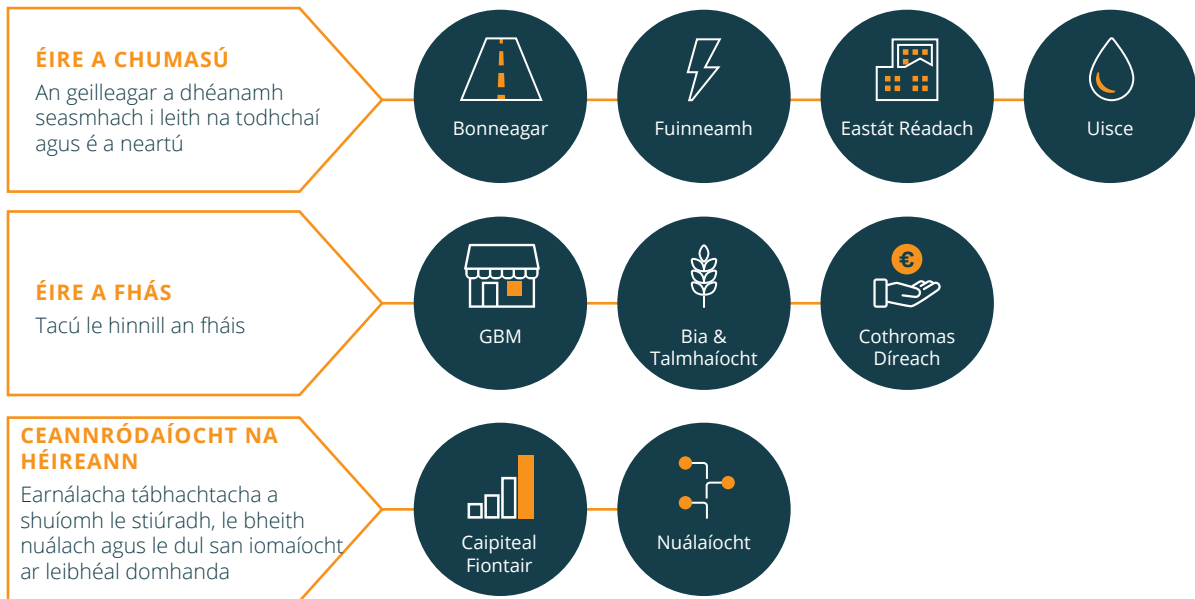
ÉIRE A CHUMASÚ
An geilleagar a dhéanamh seasmhach i leith na todhchaí agus é a neartú

Bonneagar

Fuinneamh

Eastát Réadach

Uisce

ÉIRE A FHÁS
Tacú le hinnill an fháis

GBM

Bia & Talmhaíocht

€

Cothromas Díreach

CEANNRÓDAÍOCHT NA HÉIREANN
Earnálacha tábhachtacha a shuíomh le stiúradh, le bheith nuálach agus le dul san iomaíocht ar leibhéal domhanda

Caipiteal Fiontair

Nuálaíocht